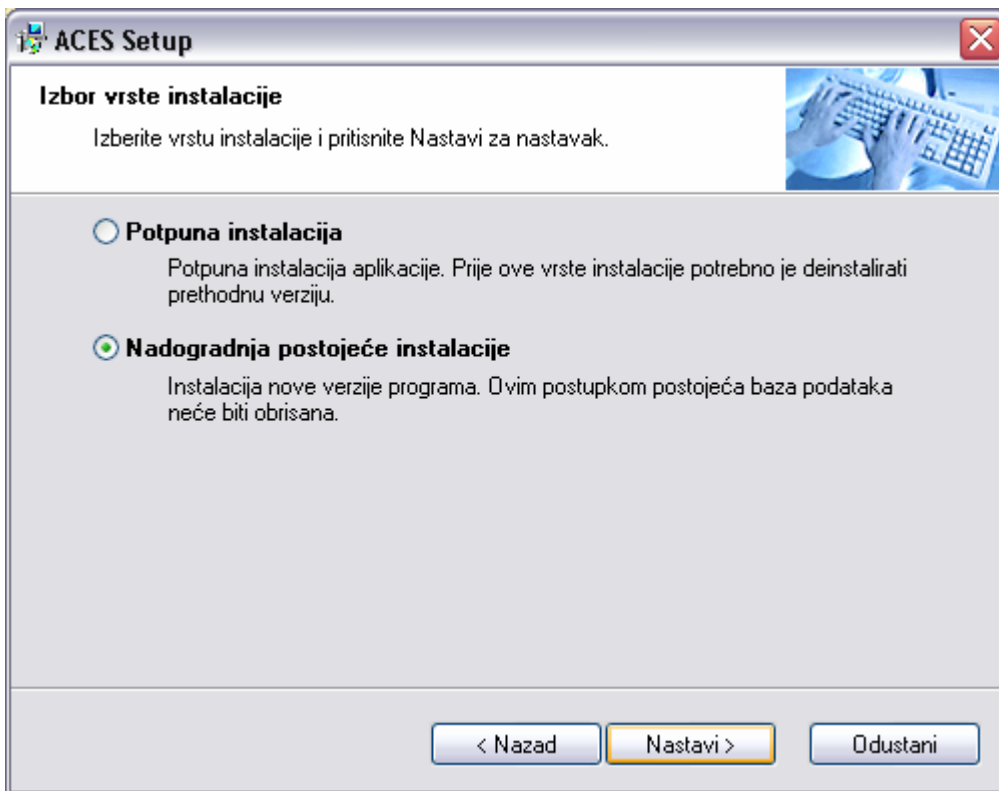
ACES Setup

Izbor vrste instalacije

Izberite vrstu instalacije i pritisnite Nastavi za nastavak.

Potpuna instalacija

Potpuna instalacija aplikacije. Prije ove vrste instalacije potrebno je deinstalirati prethodnu verziju.

Nadogradnja postojeće instalacije

Instalacija nove verzije programa. Ovim postupkom postojeća baza podataka neće biti obrisana.

< Nazad

Nastavi >

Odustani